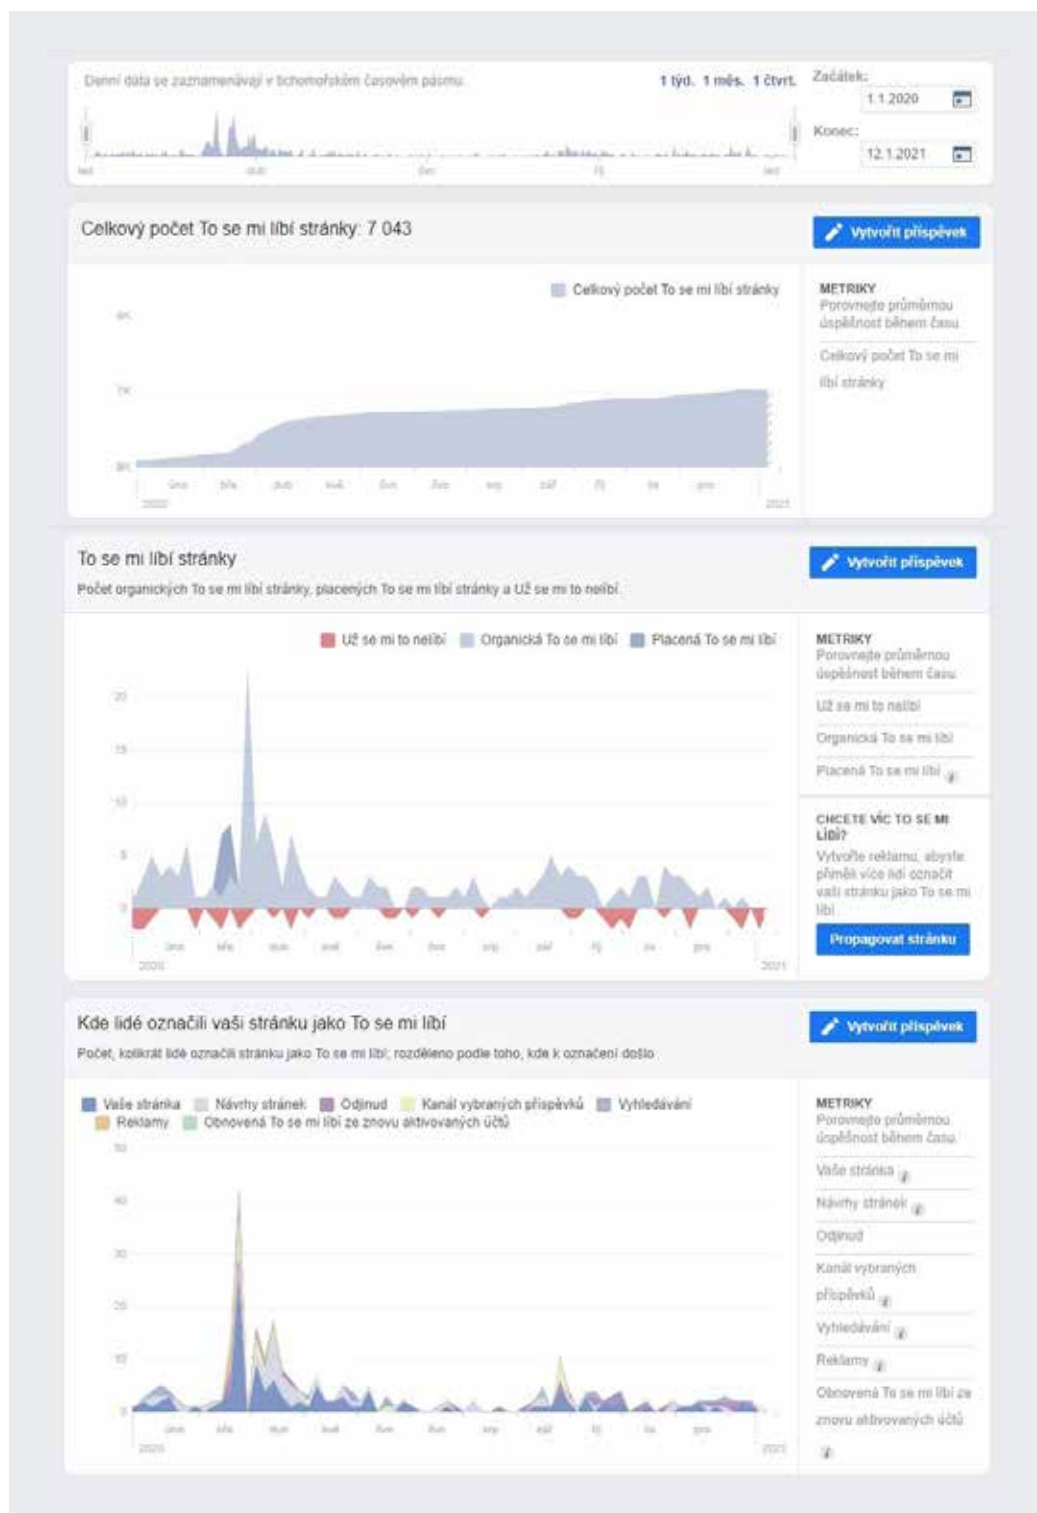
Denní data se zaznamenávají v tichomořském časovém pásmu.

1 týd. 1 měs. 1 čtvrt.

Začátek:
1.1.2020

Konec:
12.1.2021

led dub črc říj led

Celkový počet To se mi líbí stránky: 7 043

Vytvořit příspěvek

Celkový počet To se mi líbí stránky

8K
7K
6K

úno bře dub kvě čvn čvc srp zář říj lis pro
2020 2021

METRIKY
Porovnejte průměrnou úspěšnost během času

Celkový počet To se mi líbí stránky

To se mi líbí stránky

Vytvořit příspěvek

Počet organických To se mi líbí stránky, placených To se mi líbí stránky a Už se mi to nelíbí

Už se mi to nelíbí Organická To se mi líbí Placená To se mi líbí

20
15
10
5
0

úno bře dub kvě čvn čvc srp zář říj lis pro
2020 2021

METRIKY
Porovnejte průměrnou úspěšnost během času

Už se mi to nelíbí
Organická To se mi líbí
Placená To se mi líbí

CHCETE VÍC TO SE MI LÍBÍ?
Vytvořte reklamu, abyste přiměli více lidí označit vaši stránku jako To se mi líbí.

Propagovat stránku

Kde lidé označili vaši stránku jako To se mi líbí

Vytvořit příspěvek

Počet, kolikrát lidé označili stránku jako To se mi líbí; rozděleno podle toho, kde k označení došlo

Vaše stránka Návrhy stránek Odjinud Kanál vybraných příspěvků Vyhledávání Reklamy Obnovená To se mi líbí ze znovu aktivovaných účtů

50
40
30
20
10
0

úno bře dub kvě čvn čvc srp zář říj lis pro
2020 2021

METRIKY
Porovnejte průměrnou úspěšnost během času

Vaše stránka
Návrhy stránek
Odjinud
Kanál vybraných příspěvků
Vyhledávání
Reklamy
Obnovená To se mi líbí ze znovu aktivovaných účtů